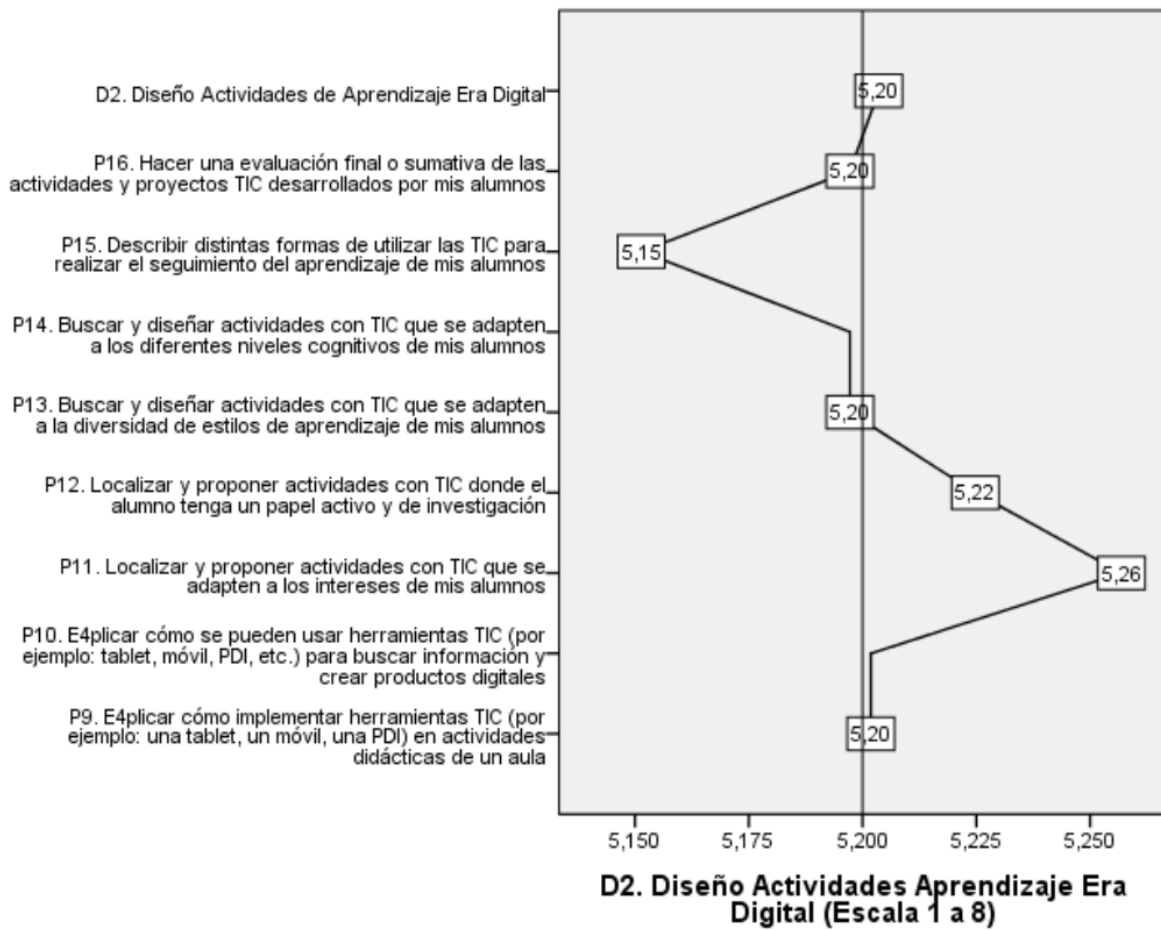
D2. Diseño Actividades de Aprendizaje Era Digital

P16. Hacer una evaluación final o sumativa de las actividades y proyectos TIC desarrollados por mis alumnos

P15. Describir distintas formas de utilizar las TIC para realizar el seguimiento del aprendizaje de mis alumnos

P14. Buscar y diseñar actividades con TIC que se adapten a los diferentes niveles cognitivos de mis alumnos

P13. Buscar y diseñar actividades con TIC que se adapten a la diversidad de estilos de aprendizaje de mis alumnos

P12. Localizar y proponer actividades con TIC donde el alumno tenga un papel activo y de investigación

P11. Localizar y proponer actividades con TIC que se adapten a los intereses de mis alumnos

P10. E4plicar cómo se pueden usar herramientas TIC (por ejemplo: tablet, móvil, PDI, etc.) para buscar información y crear productos digitales

P9. E4plicar cómo implementar herramientas TIC (por ejemplo: una tablet, un móvil, una PDI) en actividades didácticas de un aula

5,20
5,20
5,15
5,20
5,22
5,26
5,20

5,150 5,175 5,200 5,225 5,250

D2. Diseño Actividades Aprendizaje Era Digital (Escala 1 a 8)